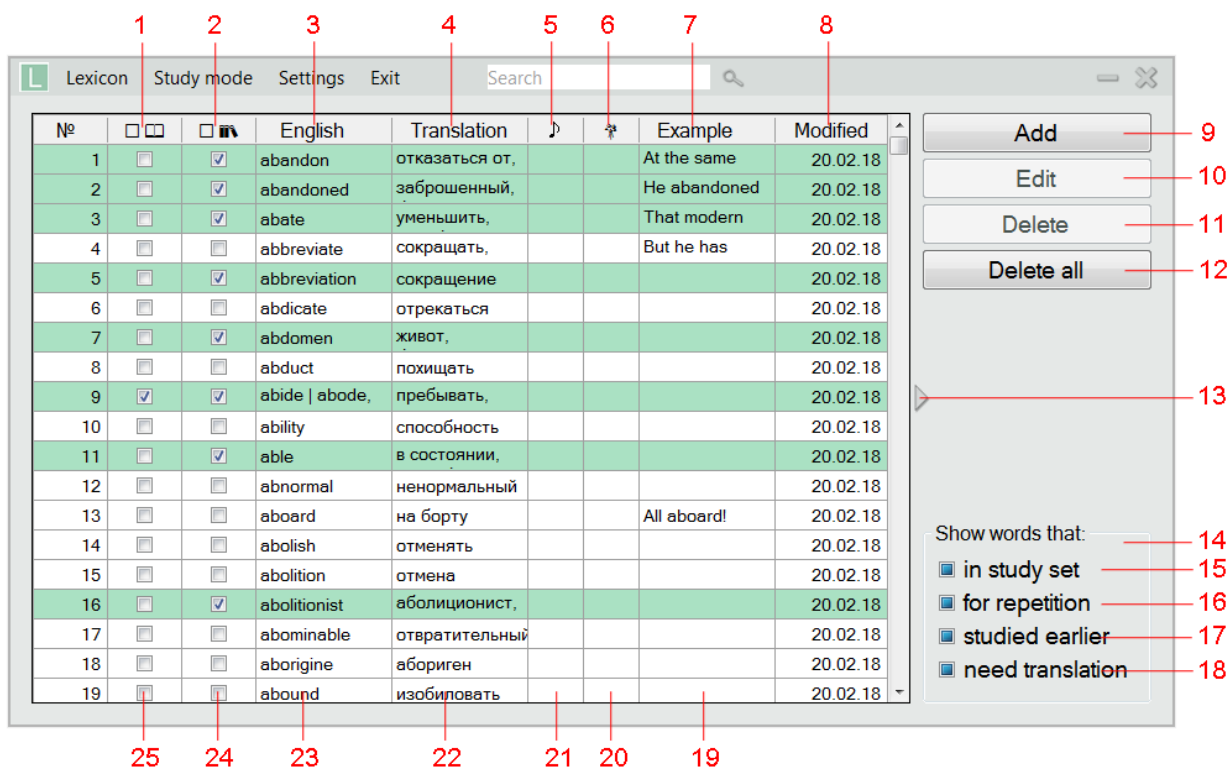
1 2 3 4 5 6 7 8

L Lexicon Study mode Settings Exit Search

| № | | | English | Translation | ♪ | | Example | Modified |
|---|---|---|---|---|---|---|---|---|
| 1 | ☐ | ☑ | abandon | отказаться от, | | | At the same | 20.02.18 |
| 2 | ☐ | ☑ | abandoned | заброшенный, | | | He abandoned | 20.02.18 |
| 3 | ☐ | ☑ | abate | уменьшить, | | | That modern | 20.02.18 |
| 4 | ☐ | ☐ | abbreviate | сокращать, | | | But he has | 20.02.18 |
| 5 | ☐ | ☑ | abbreviation | сокращение | | | | 20.02.18 |
| 6 | ☐ | ☐ | abdicate | отрекаться | | | | 20.02.18 |
| 7 | ☐ | ☑ | abdomen | живот, | | | | 20.02.18 |
| 8 | ☐ | ☐ | abduct | похищать | | | | 20.02.18 |
| 9 | ☑ | ☑ | abide \| abode, | пребывать, | | | | 20.02.18 |
| 10 | ☐ | ☐ | ability | способность | | | | 20.02.18 |
| 11 | ☐ | ☑ | able | в состоянии, | | | | 20.02.18 |
| 12 | ☐ | ☐ | abnormal | ненормальный | | | | 20.02.18 |
| 13 | ☐ | ☐ | aboard | на борту | | | All aboard! | 20.02.18 |
| 14 | ☐ | ☐ | abolish | отменять | | | | 20.02.18 |
| 15 | ☐ | ☐ | abolition | отмена | | | | 20.02.18 |
| 16 | ☐ | ☑ | abolitionist | аболиционист, | | | | 20.02.18 |
| 17 | ☐ | ☐ | abominable | отвратительный | | | | 20.02.18 |
| 18 | ☐ | ☐ | aborigine | абориген | | | | 20.02.18 |
| 19 | ☐ | ☐ | abound | изобиловать | | | | 20.02.18 |

Add 9
Edit 10
Delete 11
Delete all 12
13
Show words that: 14
in study set 15
for repetition 16
studied earlier 17
need translation 18

25 24 23 22 21 20 19